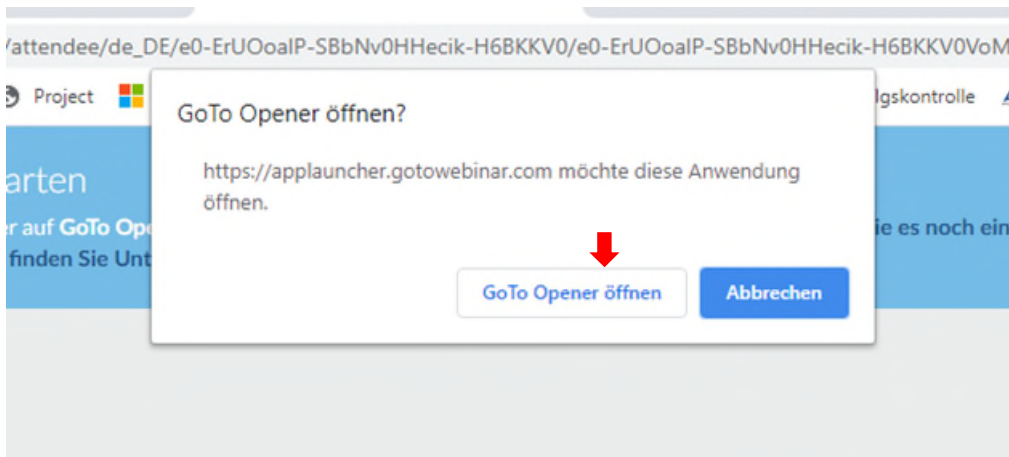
/attendee/de_DE/e0-ErUOoalP-SBbNv0HHecik-H6BKKV0/e0-ErUOoalP-SBbNv0HHecik-H6BKKV0VoM

Project

lgskontrolle

arten

r auf GoTo Ope

finden Sie Unt

ie es noch ein

GoTo Opener öffnen?

https://applauncher.gotowebinar.com möchte diese Anwendung öffnen.

GoTo Opener öffnen

Abbrechen